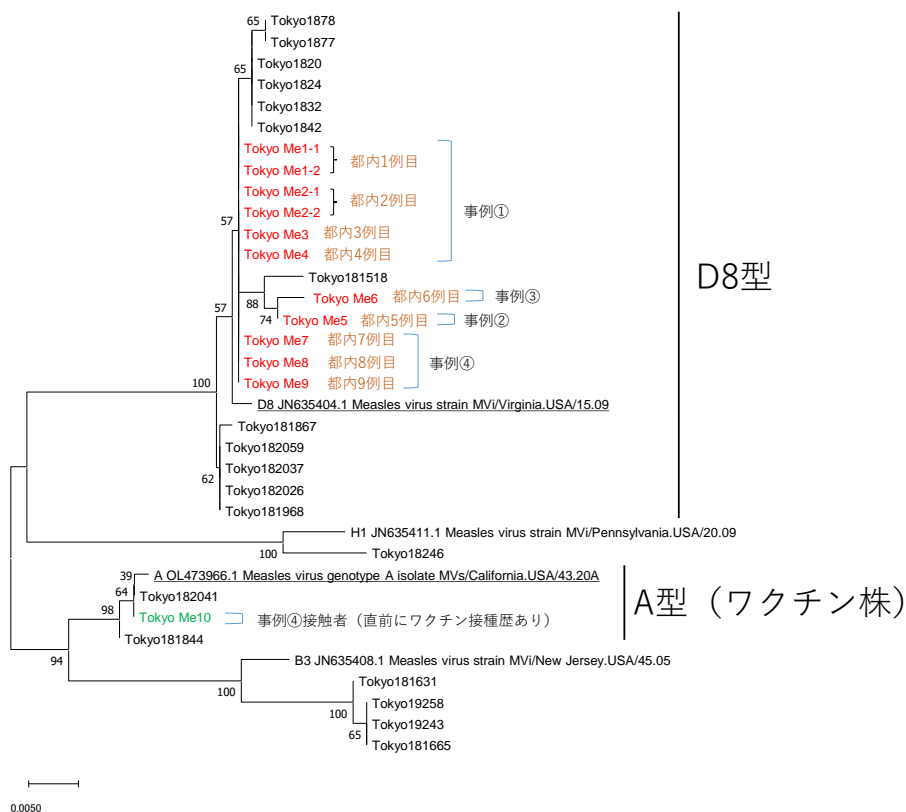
65 Tokyo1878
Tokyo1877
65 Tokyo1820
Tokyo1824
Tokyo1832
Tokyo1842
Tokyo Me1-1
Tokyo Me1-2 都内1例目
Tokyo Me2-1
Tokyo Me2-2 都内2例目
事例①
Tokyo Me3 都内3例目
Tokyo Me4 都内4例目
57
Tokyo181518
88 Tokyo Me6 都内6例目 事例③
74 Tokyo Me5 都内5例目 事例②
57
Tokyo Me7 都内7例目
Tokyo Me8 都内8例目 事例④
Tokyo Me9 都内9例目
100
D8 JN635404.1 Measles virus strain MVi/Virginia.USA/15.09
Tokyo181867
Tokyo182059
Tokyo182037
62 Tokyo182026
Tokyo181968

D8型

H1 JN635411.1 Measles virus strain MVi/Pennsylvania.USA/20.09
100 Tokyo18246
39 A OL473966.1 Measles virus genotype A isolate MVs/California.USA/43.20A
64 Tokyo182041
98 Tokyo Me10 事例④接触者（直前にワクチン接種歴あり）
Tokyo181844

A型（ワクチン株）

94
B3 JN635408.1 Measles virus strain MVi/New Jersey.USA/45.05
100 Tokyo181631
100 Tokyo19258
Tokyo19243
65 Tokyo181665

0.0050